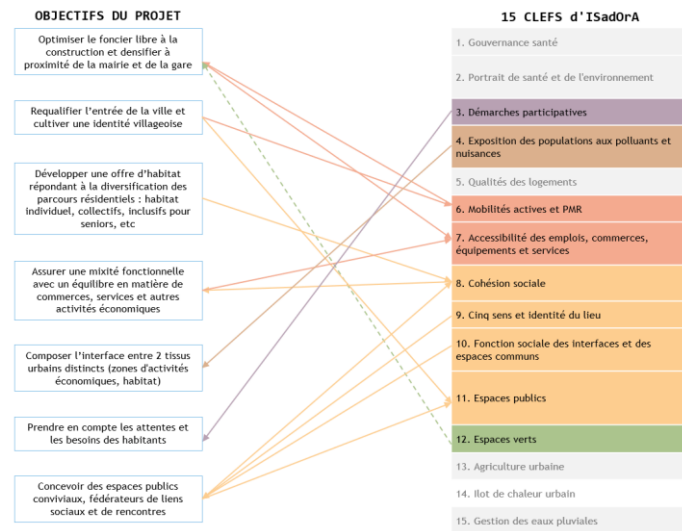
OBJECTIFS DU PROJET

Optimiser le foncier libre à la construction et densifier à proximité de la mairie et de la gare

Requalifier l'entrée de la ville et cultiver une identité villageoise

Développer une offre d'habitat répondant à la diversification des parcours résidentiels : habitat individuel, collectifs, inclusifs pour seniors, etc

Assurer une mixité fonctionnelle avec un équilibre en matière de commerces, services et autres activités économiques

Composer l'interface entre 2 tissus urbains distincts (zones d'activités économiques, habitat)

Prendre en compte les attentes et les besoins des habitants

Concevoir des espaces publics conviviaux, fédérateurs de liens sociaux et de rencontres

15 CLEFS d'ISadOrA

1. Gouvernance santé

2. Portrait de santé et de l'environnement

3. Démarches participatives

4. Exposition des populations aux polluants et nuisances

5. Qualités des logements

6. Mobilités actives et PMR

7. Accessibilité des emplois, commerces, équipements et services

8. Cohésion sociale

9. Cinq sens et identité du lieu

10. Fonction sociale des interfaces et des espaces communs

11. Espaces publics

12. Espaces verts

13. Agriculture urbaine

14. Ilot de chaleur urbain

15. Gestion des eaux pluviales